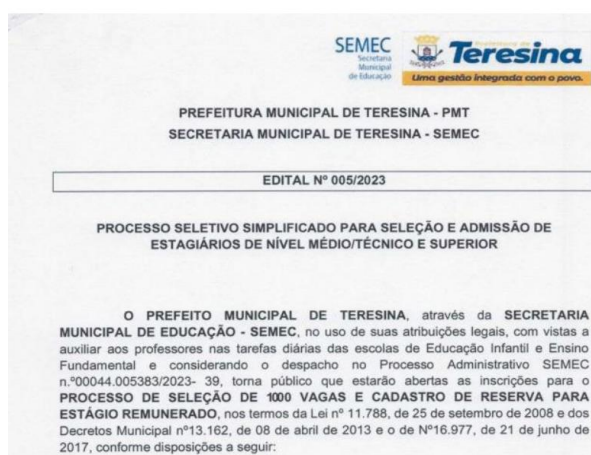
SEMEC
Secretaria
Municipal
de Educação

Teresina
Uma gestão integrada com o povo.

PREFEITURA MUNICIPAL DE TERESINA - PMT
SECRETARIA MUNICIPAL DE TERESINA - SEMEC

EDITAL Nº 005/2023

PROCESSO SELETIVO SIMPLIFICADO PARA SELEÇÃO E ADMISSÃO DE ESTAGIÁRIOS DE NÍVEL MÉDIO/TÉCNICO E SUPERIOR

O PREFEITO MUNICIPAL DE TERESINA, através da SECRETARIA MUNICIPAL DE EDUCAÇÃO - SEMEC, no uso de suas atribuições legais, com vistas a auxiliar aos professores nas tarefas diárias das escolas de Educação Infantil e Ensino Fundamental e considerando o despacho no Processo Administrativo SEMEC n.º00044.005383/2023- 39, torna público que estarão abertas as inscrições para o PROCESSO DE SELEÇÃO DE 1000 VAGAS E CADASTRO DE RESERVA PARA ESTÁGIO REMUNERADO, nos termos da Lei nº 11.788, de 25 de setembro de 2008 e dos Decretos Municipal nº13.162, de 08 de abril de 2013 e o de Nº16.977, de 21 de junho de 2017, conforme disposições a seguir: